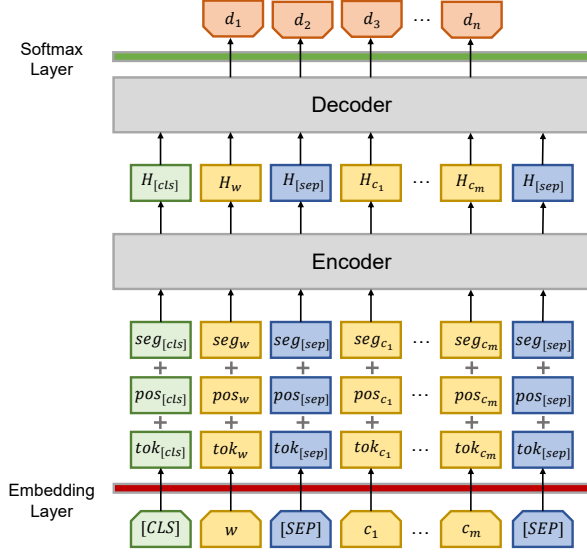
$d_1$ $d_2$ $d_3$ … $d_n$

Softmax Layer

Decoder

$H_{[cls]}$ $H_w$ $H_{[sep]}$ $H_{c_1}$ … $H_{c_m}$ $H_{[sep]}$

Encoder

$seg_{[cls]}$ $seg_w$ $seg_{[sep]}$ $seg_{c_1}$ … $seg_{c_m}$ $seg_{[sep]}$

+ + + + + +

$pos_{[cls]}$ $pos_w$ $pos_{[sep]}$ $pos_{c_1}$ … $pos_{c_m}$ $pos_{[sep]}$

+ + + + + +

$tok_{[cls]}$ $tok_w$ $tok_{[sep]}$ $tok_{c_1}$ … $tok_{c_m}$ $tok_{[sep]}$

Embedding Layer

$[CLS]$ $w$ $[SEP]$ $c_1$ … $c_m$ $[SEP]$